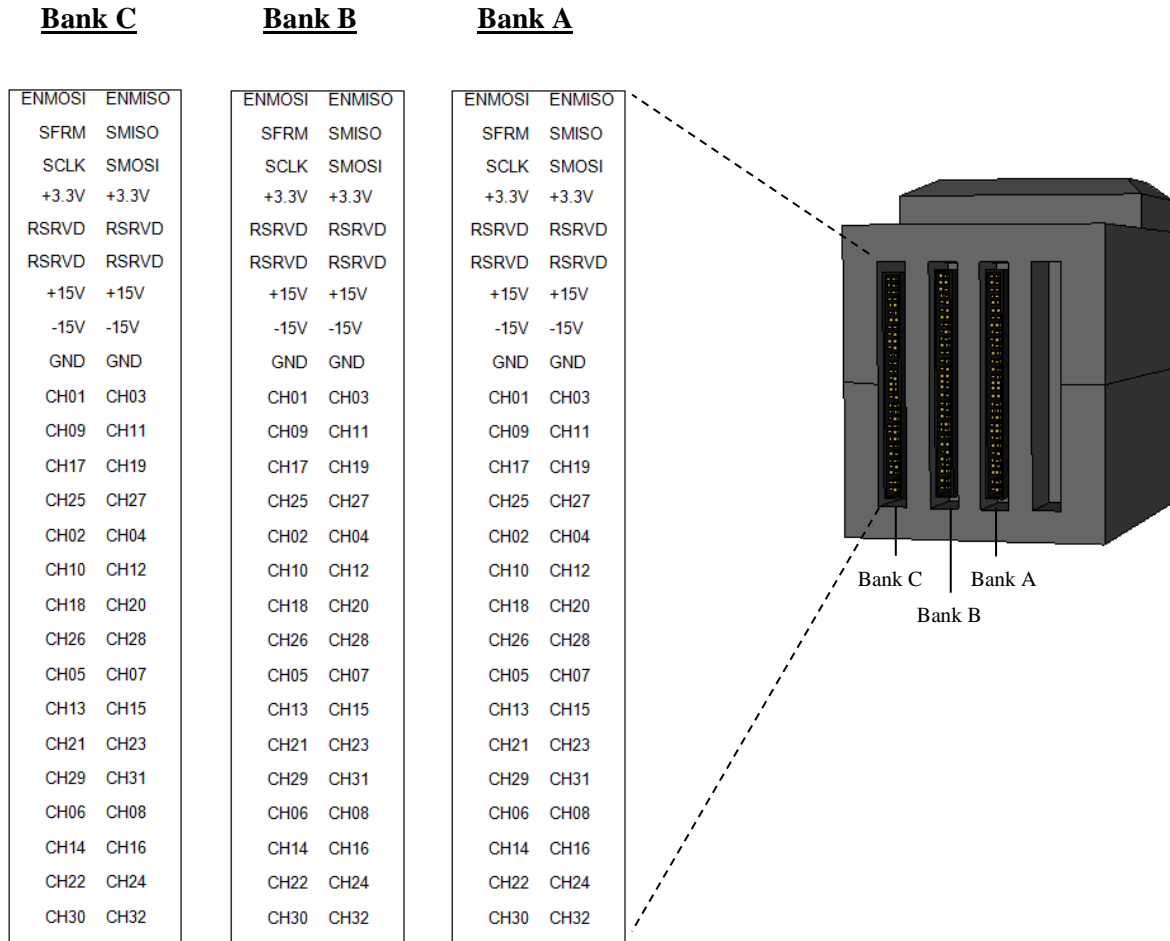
**Bank C**

| | |
|---|---|
| ENMOSI | ENMISO |
| SFRM | SMISO |
| SCLK | SMOSI |
| +3.3V | +3.3V |
| RSRVD | RSRVD |
| RSRVD | RSRVD |
| +15V | +15V |
| -15V | -15V |
| GND | GND |
| CH01 | CH03 |
| CH09 | CH11 |
| CH17 | CH19 |
| CH25 | CH27 |
| CH02 | CH04 |
| CH10 | CH12 |
| CH18 | CH20 |
| CH26 | CH28 |
| CH05 | CH07 |
| CH13 | CH15 |
| CH21 | CH23 |
| CH29 | CH31 |
| CH06 | CH08 |
| CH14 | CH16 |
| CH22 | CH24 |
| CH30 | CH32 |

**Bank B**

| | |
|---|---|
| ENMOSI | ENMISO |
| SFRM | SMISO |
| SCLK | SMOSI |
| +3.3V | +3.3V |
| RSRVD | RSRVD |
| RSRVD | RSRVD |
| +15V | +15V |
| -15V | -15V |
| GND | GND |
| CH01 | CH03 |
| CH09 | CH11 |
| CH17 | CH19 |
| CH25 | CH27 |
| CH02 | CH04 |
| CH10 | CH12 |
| CH18 | CH20 |
| CH26 | CH28 |
| CH05 | CH07 |
| CH13 | CH15 |
| CH21 | CH23 |
| CH29 | CH31 |
| CH06 | CH08 |
| CH14 | CH16 |
| CH22 | CH24 |
| CH30 | CH32 |

**Bank A**

| | |
|---|---|
| ENMOSI | ENMISO |
| SFRM | SMISO |
| SCLK | SMOSI |
| +3.3V | +3.3V |
| RSRVD | RSRVD |
| RSRVD | RSRVD |
| +15V | +15V |
| -15V | -15V |
| GND | GND |
| CH01 | CH03 |
| CH09 | CH11 |
| CH17 | CH19 |
| CH25 | CH27 |
| CH02 | CH04 |
| CH10 | CH12 |
| CH18 | CH20 |
| CH26 | CH28 |
| CH05 | CH07 |
| CH13 | CH15 |
| CH21 | CH23 |
| CH29 | CH31 |
| CH06 | CH08 |
| CH14 | CH16 |
| CH22 | CH24 |
| CH30 | CH32 |

Bank C
Bank A
Bank B